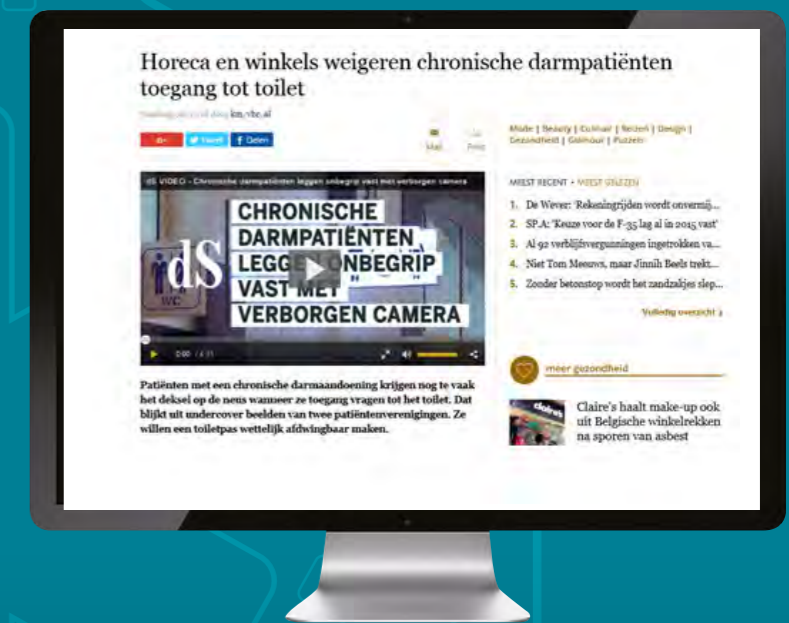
Horeca en winkels weigeren chronische darmpatiënten toegang tot toilet

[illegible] km/vbe,al

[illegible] Tweet f Delen

Mail Print

Mode | Beauty | Cultuur | Reizen | Design | Gezondheid | Glamour | Puzzels

dS VIDEO - Chronische darmpatiënten leggen onbegrip vast met verborgen camera

CHRONISCHE DARMPATIËNTEN LEGGEN ONBEGRIP VAST MET VERBORGEN CAMERA

dS

WC

0:00 / 4:11

MEEST RECENT • MEEST GELEZEN

1. De Wever: 'Rekeningrijden wordt onvermij...
2. SP.A: 'Keuze voor de F-35 lag al in 2015 vast'
3. Al 92 verblijfsvergunningen ingetrokken va...
4. Niet Tom Meeuws, maar Jinnih Beels trekt...
5. Zonder betonstop wordt het zandzakjes slep...

Volledig overzicht

meer gezondheid

Patiënten met een chronische darmaandoening krijgen nog te vaak het deksel op de neus wanneer ze toegang vragen tot het toilet. Dat blijkt uit undercover beelden van twee patiëntenverenigingen. Ze willen een toiletpas wettelijk afdwingbaar maken.

claire's

Claire's haalt make-up ook uit Belgische winkelrekken na sporen van asbest